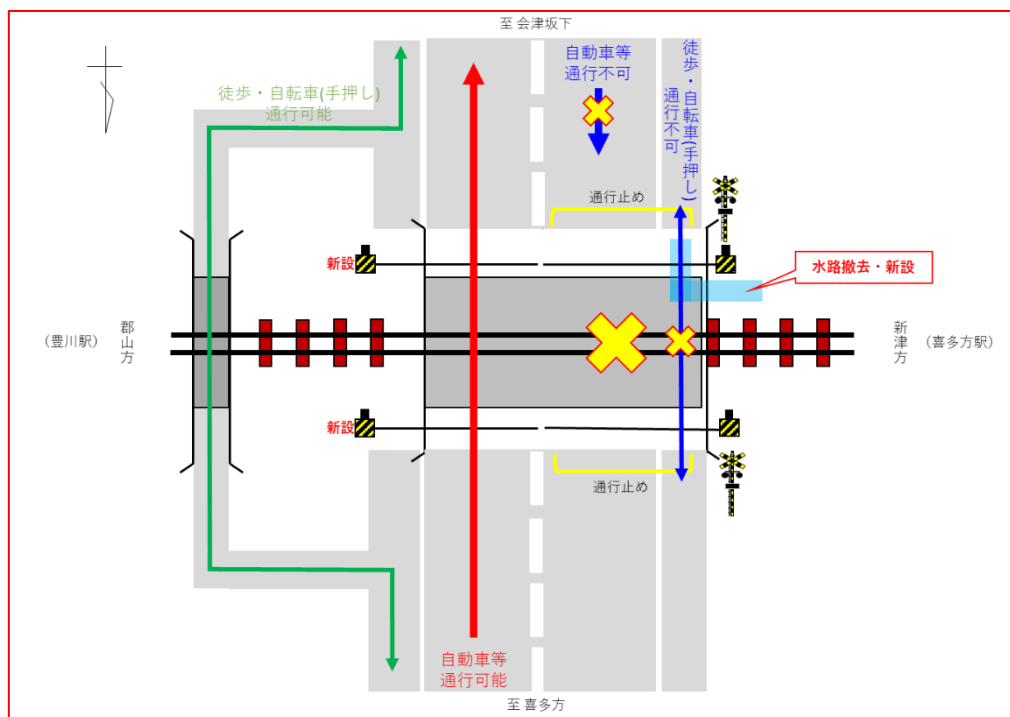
至 会津坂下

徒歩・自転車(手押し)
通行可能

自動車等
通行不可

徒歩・自転車(手押し)
通行不可

通行止め

新設

新設

水路撤去・新設

(豊川駅)

郡山方

新津方

(喜多方駅)

新設

新設

通行止め

自動車等
通行可能

至 喜多方